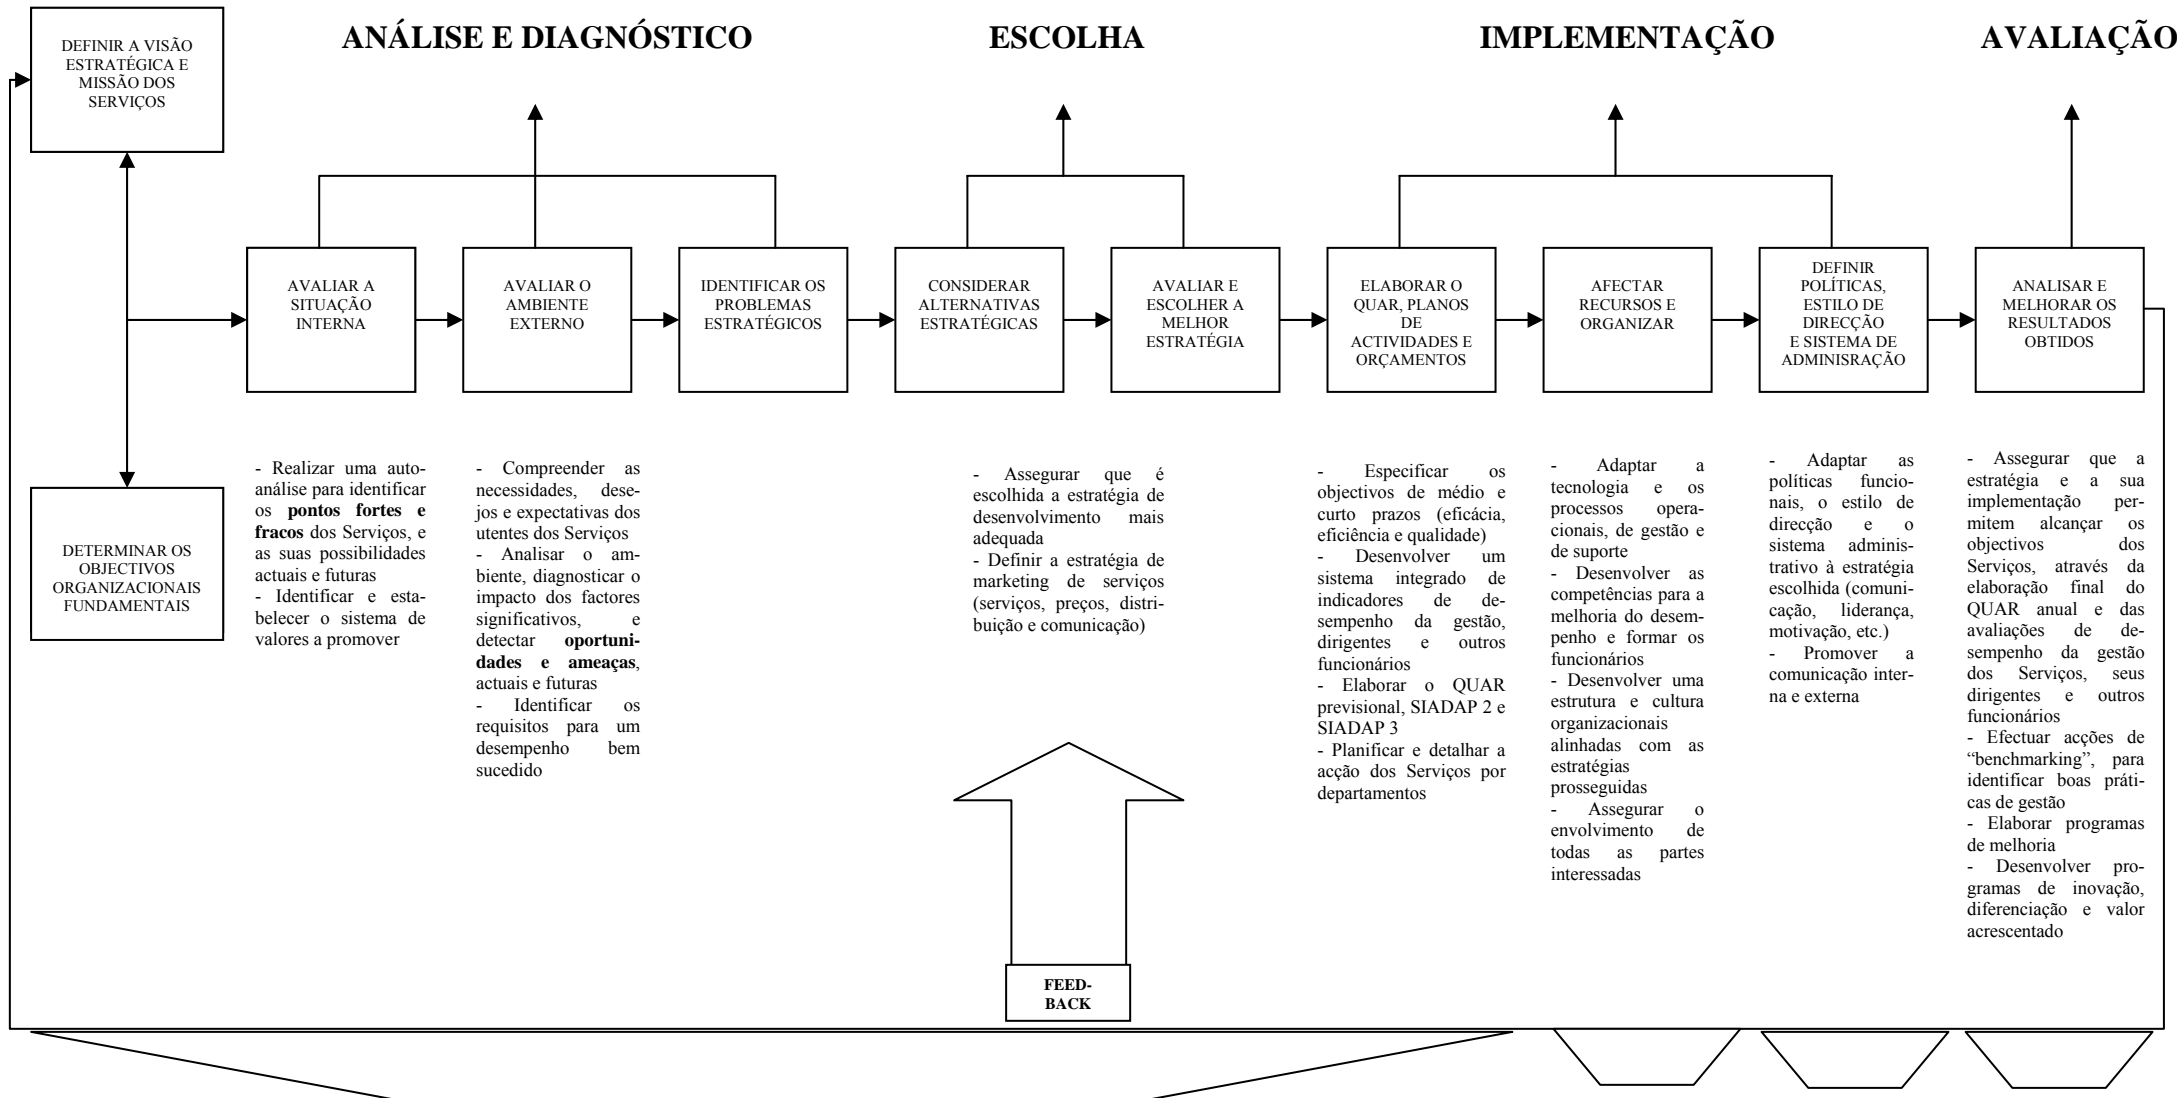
DEFINIR A VISÃO ESTRATÉGICA E MISSÃO DOS SERVIÇOS

ANÁLISE E DIAGNÓSTICO

ESCOLHA

IMPLEMENTAÇÃO

AVALIAÇÃO

AVALIAR A SITUAÇÃO INTERNA

AVALIAR O AMBIENTE EXTERNO

IDENTIFICAR OS PROBLEMAS ESTRATÉGICOS

CONSIDERAR ALTERNATIVAS ESTRATÉGICAS

AVALIAR E ESCOLHER A MELHOR ESTRATÉGIA

ELABORAR O QUAR, PLANOS DE ACTIVIDADES E ORÇAMENTOS

AFECTAR RECURSOS E ORGANIZAR

DEFINIR POLÍTICAS, ESTILO DE DIRECÇÃO E SISTEMA DE ADMINISRAÇÃO

ANALISAR E MELHORAR OS RESULTADOS OBTIDOS

DETERMINAR OS OBJECTIVOS ORGANIZACIONAIS FUNDAMENTAIS

- Realizar uma autoanálise para identificar os **pontos fortes e fracos** dos Serviços, e as suas possibilidades actuais e futuras
- Identificar e estabelecer o sistema de valores a promover

- Compreender as necessidades, desejos e expectativas dos utentes dos Serviços
- Analisar o ambiente, diagnosticar o impacto dos factores significativos, e detectar **oportunidades e ameaças**, actuais e futuras
- Identificar os requisitos para um desempenho bem sucedido

- Assegurar que é escolhida a estratégia de desenvolvimento mais adequada
- Definir a estratégia de marketing de serviços (serviços, preços, distribuição e comunicação)

- Especificar os objectivos de médio e curto prazos (eficácia, eficiência e qualidade)
- Desenvolver um sistema integrado de indicadores de desempenho da gestão, dirigentes e outros funcionários
- Elaborar o QUAR previsional, SIADAP 2 e SIADAP 3
- Planificar e detalhar a acção dos Serviços por departamentos

- Adaptar a tecnologia e os processos operacionais, de gestão e de suporte
- Desenvolver as competências para a melhoria do desempenho e formar os funcionários
- Desenvolver uma estrutura e cultura organizacionais alinhadas com as estratégias prosseguidas
- Assegurar o envolvimento de todas as partes interessadas

- Adaptar as políticas funcionais, o estilo de direcção e o sistema administrativo à estratégia escolhida (comunicação, liderança, motivação, etc.)
- Promover a comunicação interna e externa

- Assegurar que a estratégia e a sua implementação permitem alcançar os objectivos dos Serviços, através da elaboração final do QUAR anual e das avaliações de desempenho da gestão dos Serviços, seus dirigentes e outros funcionários
- Efectuar acções de "benchmarking", para identificar boas práticas de gestão
- Elaborar programas de melhoria
- Desenvolver programas de inovação, diferenciação e valor acrescentado

FEED-BACK